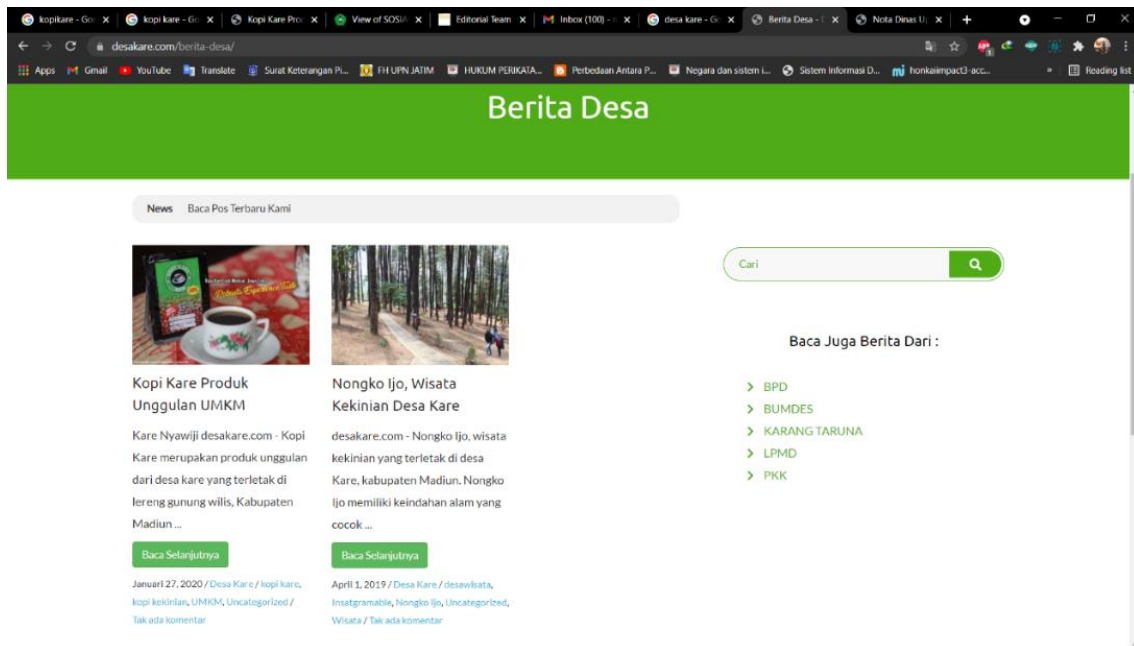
kopikare - Go × | kopi kare - Go × | Kopi Kare Pro × | View of SOSIA × | Editorial Team × | Inbox (100) - × | desa kare - Go × | Berita Desa - × | Nota Dinas U × | +

desakare.com/berita-desa/

Apps | Gmail | YouTube | Translate | Surat Keterangan Pi... | FH UPN JATIM | HUKUM PERIKATA... | Perbedaan Antara P... | Negara dan sistem i... | Sistem Informasi D... | honkaiimpact3-acc... | » | Reading list

Berita Desa

News Baca Pos Terbaru Kami

Kopi Kare Produk Unggulan UMKM

Kare Nyawiji desakare.com - Kopi Kare merupakan produk unggulan dari desa kare yang terletak di lereng gunung wilis, Kabupaten Madiun ...

Baca Selanjutnya

Januari 27, 2020 / Desa Kare / kopi kare, kopi kekinian, UMKM, Uncategorized / Tak ada komentar

Nongko Ijo, Wisata Kekinian Desa Kare

desakare.com - Nongko Ijo, wisata kekinian yang terletak di desa Kare, kabupaten Madiun. Nongko Ijo memiliki keindahan alam yang cocok ...

Baca Selanjutnya

April 1, 2019 / Desa Kare / desawisata, Insatgramable, Nongko Ijo, Uncategorized, Wisata / Tak ada komentar

Cari

Baca Juga Berita Dari :

BPD
BUMDES
KARANG TARUNA
LPMD
PKK